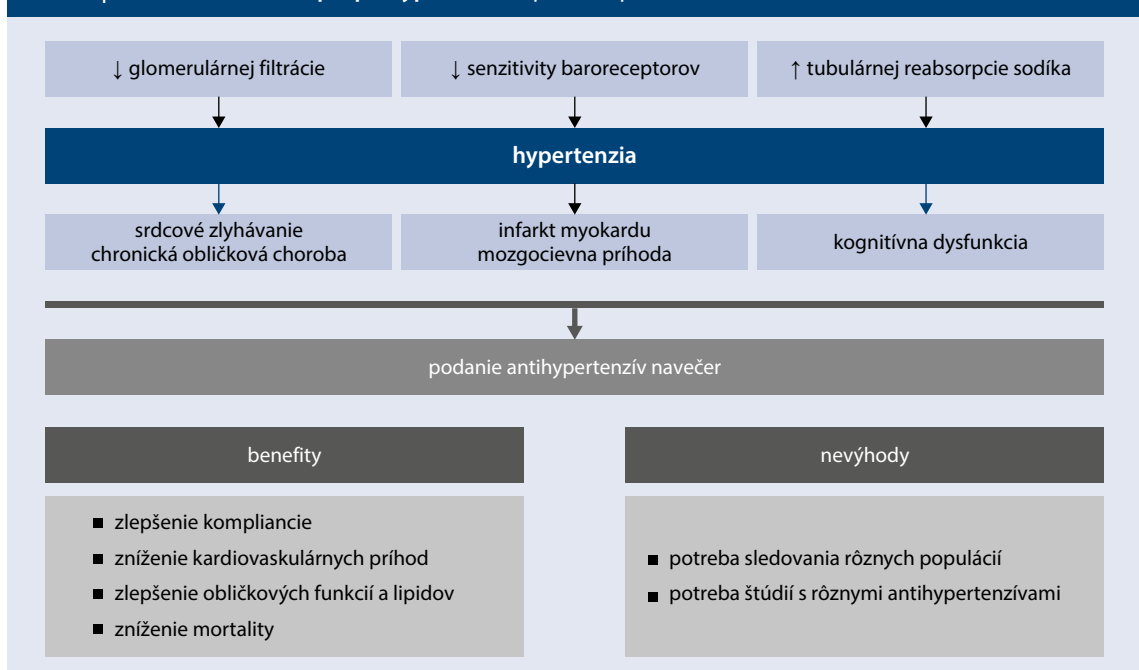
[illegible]

↓ glomerulárnej filtrácie

↓ senzitivity baroreceptorov

↑ tubulárnej reabsorpcie sodíka

hypertenzia

srdcové zlyhávanie
chronická obličková choroba

infarkt myokardu
mozgocievna príhoda

kognitívna dysfunkcia

podanie antihypertenzív navečer

benefity

nevýhody

■ zlepšenie kompliancie
■ zníženie kardiovaskulárnych príhod
■ zlepšenie obličkových funkcií a lipidov
■ zníženie mortality

■ potreba sledovania rôznych populácií
■ potreba štúdií s rôznymi antihypertenzívami